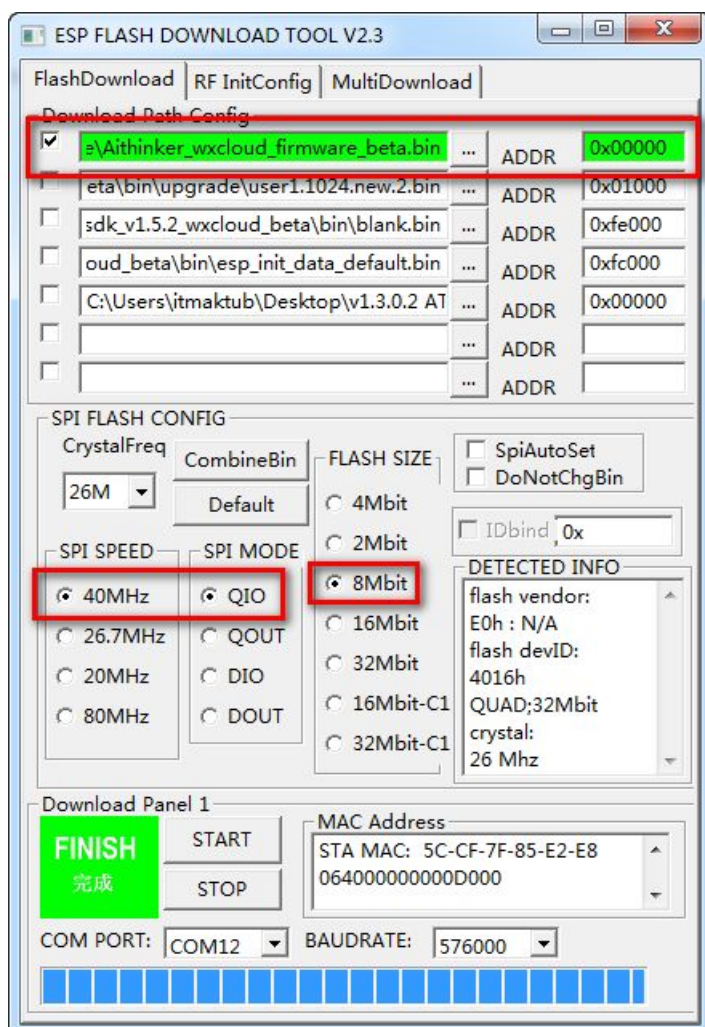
ESP FLASH DOWNLOAD TOOL V2.3

FlashDownload | RF InitConfig | MultiDownload

Download Path Config

e\Aithinker_wxcloud_firmware_beta.bin ... ADDR 0x00000
eta\bin\upgrade\user1.1024.new.2.bin ... ADDR 0x01000
sdk_v1.5.2_wxcloud_beta\bin\blank.bin ... ADDR 0xfe000
oud_beta\bin\esp_init_data_default.bin ... ADDR 0xfc000
C:\Users\itmaktub\Desktop\v1.3.0.2 AT ... ADDR 0x00000
... ADDR
... ADDR

SPI FLASH CONFIG

CrystalFreq
26M
CombineBin
Default

FLASH SIZE
4Mbit
2Mbit
8Mbit
16Mbit
32Mbit
16Mbit-C1
32Mbit-C1

SpiAutoSet
DoNotChgBin

IDbind 0x

SPI SPEED
40MHz
26.7MHz
20MHz
80MHz

SPI MODE
QIO
QOUT
DIO
DOUT

DETECTED INFO
flash vendor:
E0h : N/A
flash devID:
4016h
QUAD;32Mbit
crystal:
26 Mhz

Download Panel 1

FINISH
完成

START
STOP

MAC Address
STA MAC: 5C-CF-7F-85-E2-E8
064000000000D000

COM PORT: COM12
BAUDRATE: 576000